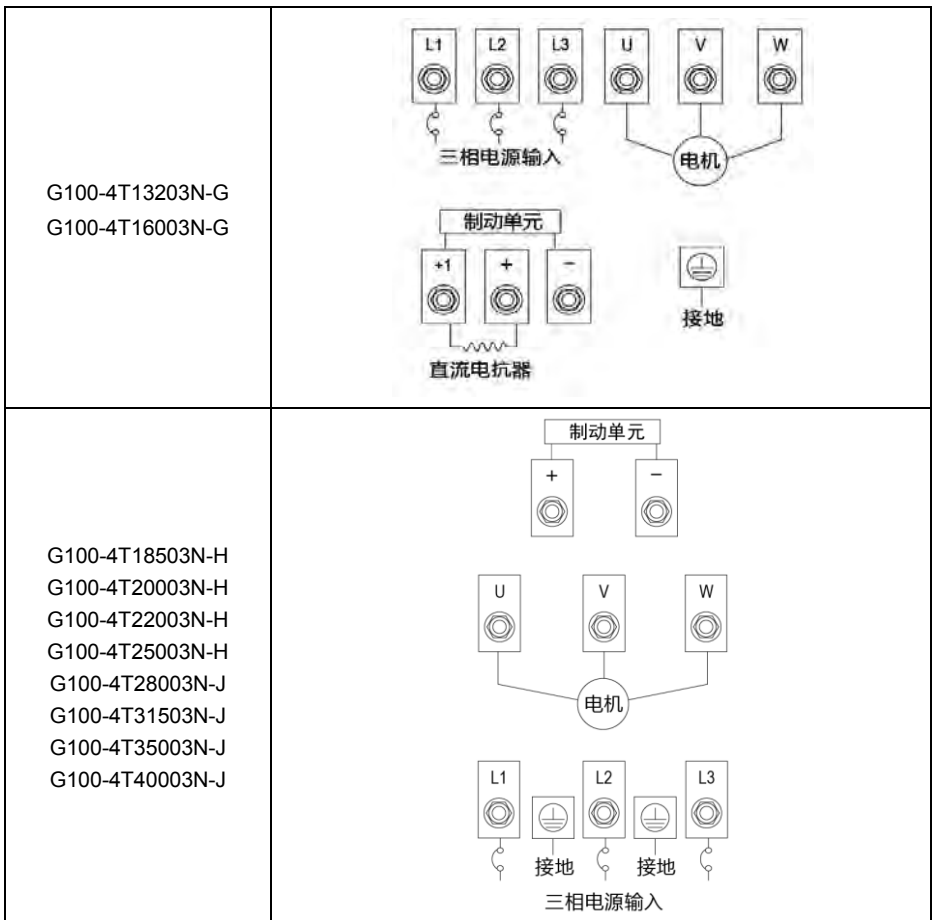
| | |
|---|---|
| G100-4T13203N-G<br>G100-4T16003N-G | L1 L2 L3 U V W<br>三相电源输入<br>电机<br>制动单元<br>+1 + -<br>接地<br>直流电抗器 |
| G100-4T18503N-H<br>G100-4T20003N-H<br>G100-4T22003N-H<br>G100-4T25003N-H<br>G100-4T28003N-J<br>G100-4T31503N-J<br>G100-4T35003N-J<br>G100-4T40003N-J | 制动单元<br>+ −<br>U V W<br>电机<br>L1 L2 L3<br>接地 接地<br>三相电源输入 |